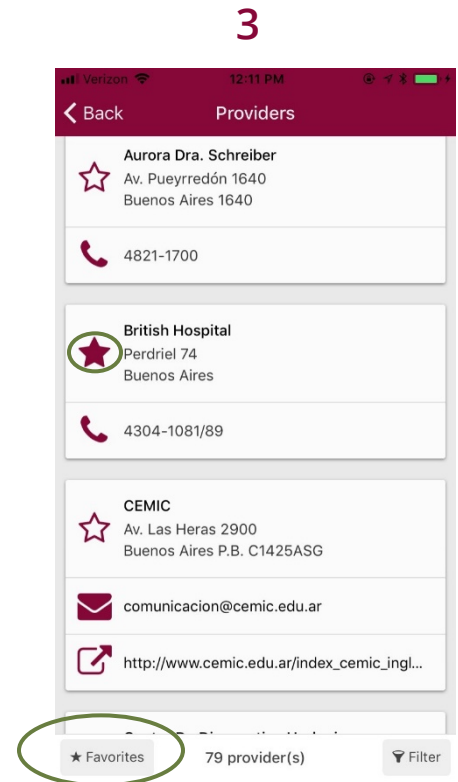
3

Verizon 12:11 PM

< Back Providers

Aurora Dra. Schreiber
Av. Pueyrredón 1640
Buenos Aires 1640

4821-1700

British Hospital
Perdriel 74
Buenos Aires

4304-1081/89

CEMIC
Av. Las Heras 2900
Buenos Aires P.B. C1425ASG

comunicacion@cemic.edu.ar

http://www.cemic.edu.ar/index_cemic_ingl...

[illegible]

★ Favorites 79 provider(s) Filter